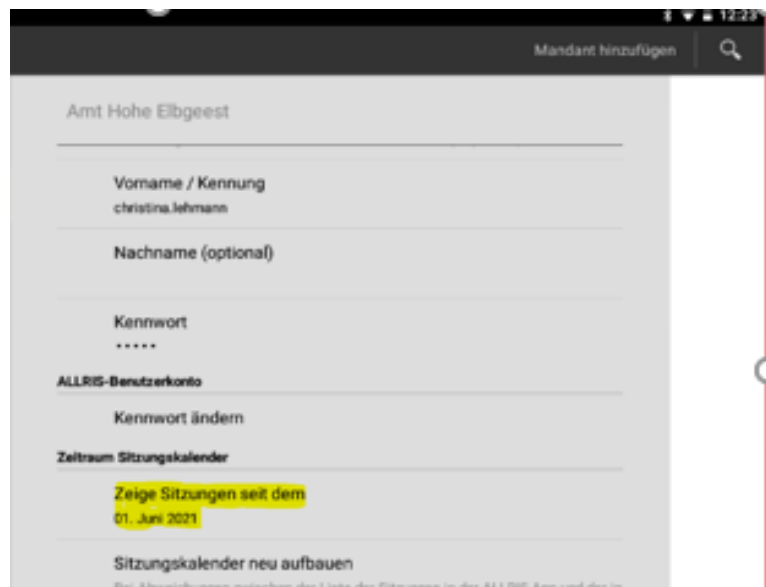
12:23

Mandant hinzufügen

Amt Hohe Elbgeest

Vorname / Kennung
christina.lehmann

Nachname (optional)

Kennwort
•••••

ALLRIS-Benutzerkonto

Kennwort ändern

Zeitraum Sitzungskalender

Zeige Sitzungen seit dem
01. Juni 2021

Sitzungskalender neu aufbauen
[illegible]